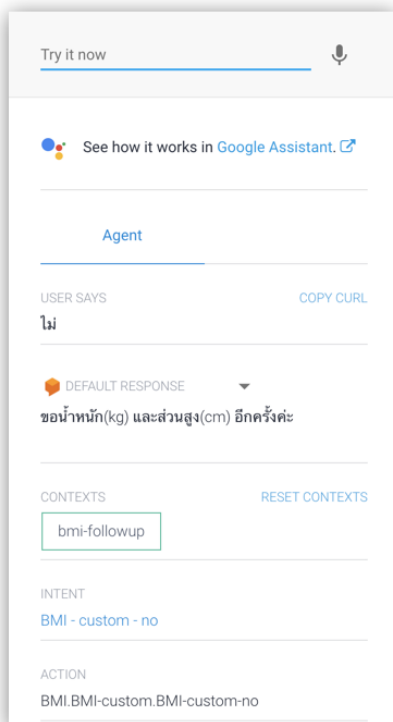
Try it now

See how it works in Google Assistant.

Agent

USER SAYS

COPY CURL

ไม่

DEFAULT RESPONSE

ขอน้ำหนัก(kg) และส่วนสูง(cm) อีกครั้งค่ะ

CONTEXTS

RESET CONTEXTS

bmi-followup

INTENT

BMI - custom - no

ACTION

BMI.BMI-custom.BMI-custom-no